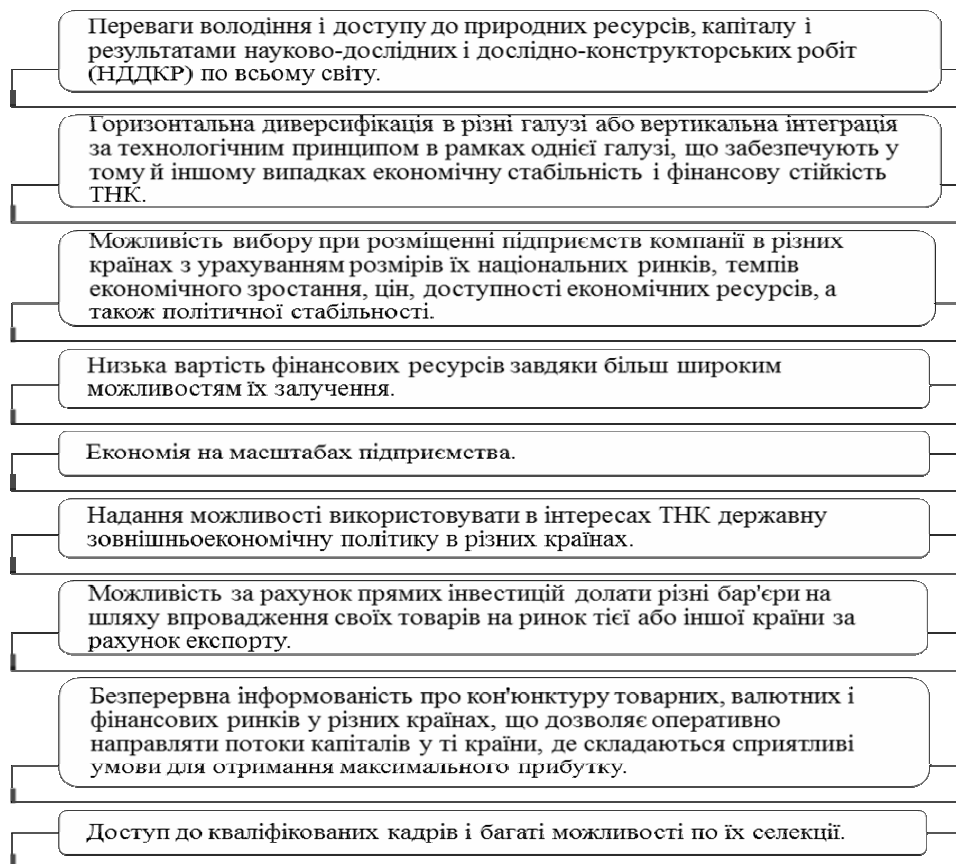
Переваги володіння і доступу до природних ресурсів, капіталу і результатами науково-дослідних і дослідно-конструкторських робіт (НДДКР) по всьому світу.

Горизонтальна диверсифікація в різні галузі або вертикальна інтеграція за технологічним принципом в рамках однієї галузі, що забезпечують у тому й іншому випадках економічну стабільність і фінансову стійкість ТНК.

Можливість вибору при розміщенні підприємств компанії в різних країнах з урахуванням розмірів їх національних ринків, темпів економічного зростання, цін, доступності економічних ресурсів, а також політичної стабільності.

Низька вартість фінансових ресурсів завдяки більш широким можливостям їх залучення.

Економія на масштабах підприємства.

Надання можливості використовувати в інтересах ТНК державну зовнішньоекономічну політику в різних країнах.

Можливість за рахунок прямих інвестицій долати різні бар'єри на шляху впровадження своїх товарів на ринок тієї або іншої країни за рахунок експорту.

Безперервна інформованість про кон'юнктуру товарних, валютних і фінансових ринків у різних країнах, що дозволяє оперативно направляти потоки капіталів у ті країни, де складаються сприятливі умови для отримання максимального прибутку.

Доступ до кваліфікованих кадрів і багаті можливості по їх селекції.